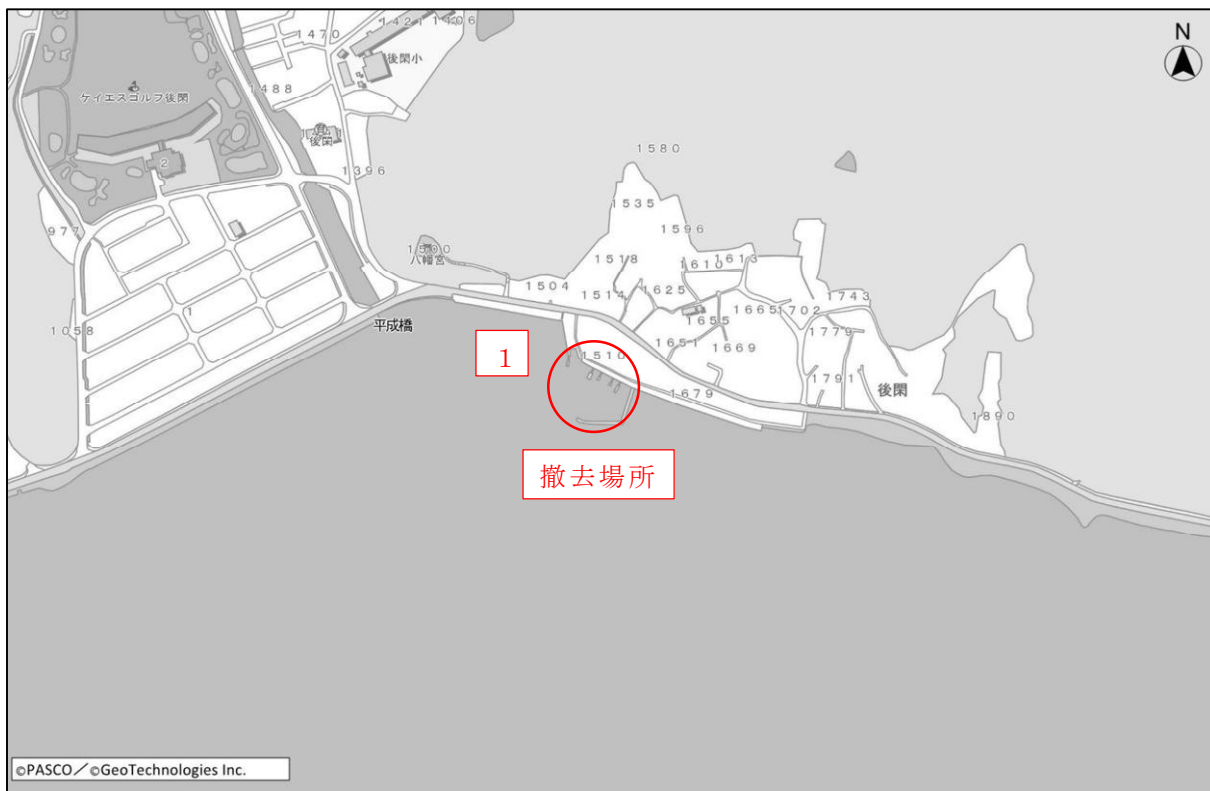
1470
1421 1406
後閑小
ケイエスゴルフ後閑
1488
後閑
2
1396
1580
977
1535
1596
1590
八幡宮
1518
1610 1613
1504
1514
1625
1743
1058
1
平成橋
1655
1665 1702
1779
1
1516
1651
1669
1791
後閑
1679
1890
撤去場所
N
©PASCO／©GeoTechnologies Inc.